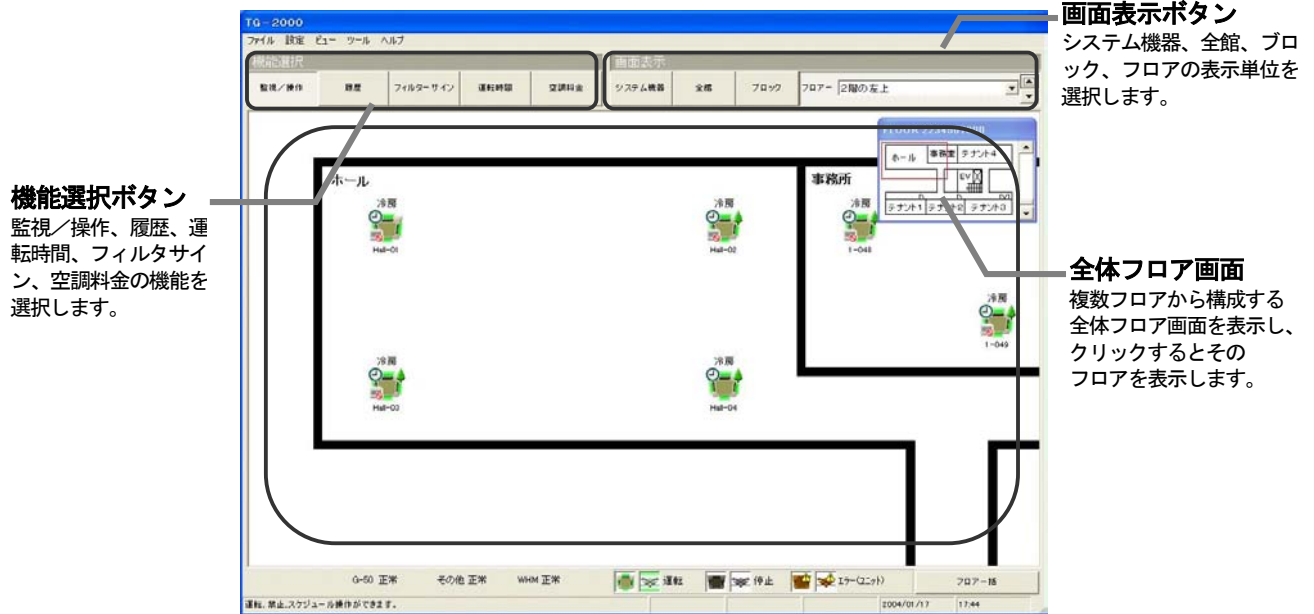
TG-2000
ファイル 設定 ビュー ツール ヘルプ
機能選択
監視／操作 履歴 フィルターサイン 運転時間 空調料金
画面表示
システム機器 全館 ブロック フロアー 2階の左上

画面表示ボタン
システム機器、全館、ブロック、フロアの表示単位を選択します。

機能選択ボタン
監視／操作、履歴、運転時間、フィルタサイン、空調料金の機能を選択します。

ホール
冷房
Hall-01
冷房
Hall-02
冷房
Hall-03
冷房
Hall-04
事務所
冷房
1-048
冷房
1-049

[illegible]
ホール 事務室 テナント4
EV
テナント1 テナント2 テナント3

全体フロア画面
複数フロアから構成する全体フロア画面を表示し、クリックするとそのフロアを表示します。

G-50 正常 その他 正常 WHM 正常 運転 停止 エラー(ユニット) フロア一括
運転、禁止、スケジュール操作ができます。 2004/01/17 17:44